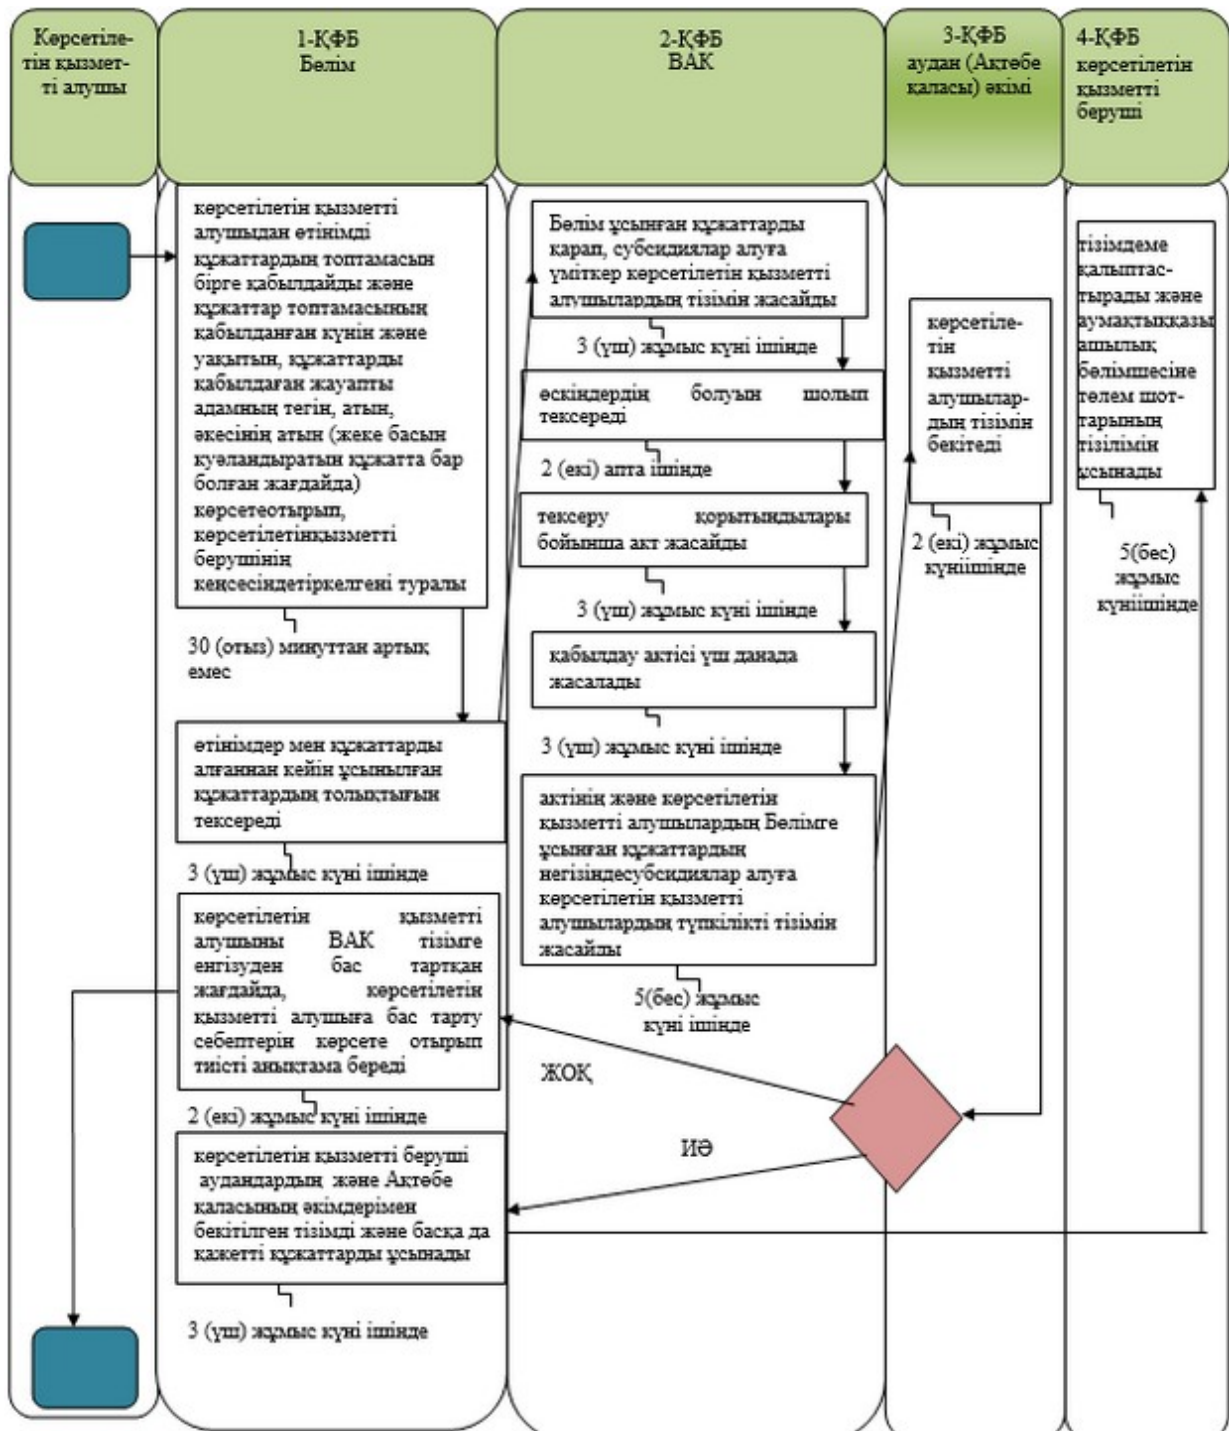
Көрсетілетін қызметті алушы

1-ҚФБ
Бөлім

2-ҚФБ
ВАК

3-ҚФБ
аудан (Ақтөбе қаласы) әкімі

4-ҚФБ
көрсетілетін қызметті беруші

көрсетілетін қызметті алушыдан өтінімді құжаттардың топтамасын бірге қабылдайды және құжаттар топтамасының қабылданған күнін және уақытын, құжаттарды қабылдаған жауапты адамның тегін, атын, әкесінің атын (жеке басын куәландыратын құжатта бар болған жағдайда) көрсетеотырып, көрсетілетінқызметті берушінің кеңсесіндетіркелгені туралы

30 (отыз) минуттан артық емес

өтінімдер мен құжаттарды алғаннан кейін ұсынылған құжаттардың толықтығын тексереді

3 (үш) жұмыс күні ішінде

көрсетілетін қызметті алушыны ВАК тізімге енгізуден бас тартқан жағдайда, көрсетілетін қызметті алушыға бас тарту себептерін көрсете отырып тиісті анықтама береді

2 (екі) жұмыс күні ішінде

көрсетілетін қызметті беруші аудандардың және Ақтөбе қаласының әкімдерімен бекітілген тізімді және басқа да қажетті құжаттарды ұсынады

3 (үш) жұмыс күні ішінде

Бөлім ұсынған құжаттарды қарап, субсидиялар алуға үміткер көрсетілетін қызметті алушылардың тізімін жасайды

3 (үш) жұмыс күні ішінде

егіндердің болуын шолып тексереді

2 (екі) апта ішінде

тексеру қорытындылары бойынша акт жасайды

3 (үш) жұмыс күні ішінде

қабылдау актісі үш данада жасалады

3 (үш) жұмыс күні ішінде

актінің және көрсетілетін қызметті алушылардың Бөлімге ұсынған құжаттардың негізіндесубсидиялар алуға көрсетілетін қызметті алушылардың түпкілікті тізімін жасайды

5(бес) жұмыс күні ішінде

ЖОҚ

ИӘ

көрсетілетін қызметті алушылардың тізімін бекітеді

2 (екі) жұмыс күніішінде

тізімдеме қалыптастырады және аумақтыққазынашылық бөлімшесіне төлем шоттарының тізілімін ұсынады

5(бес) жұмыс күніішінде